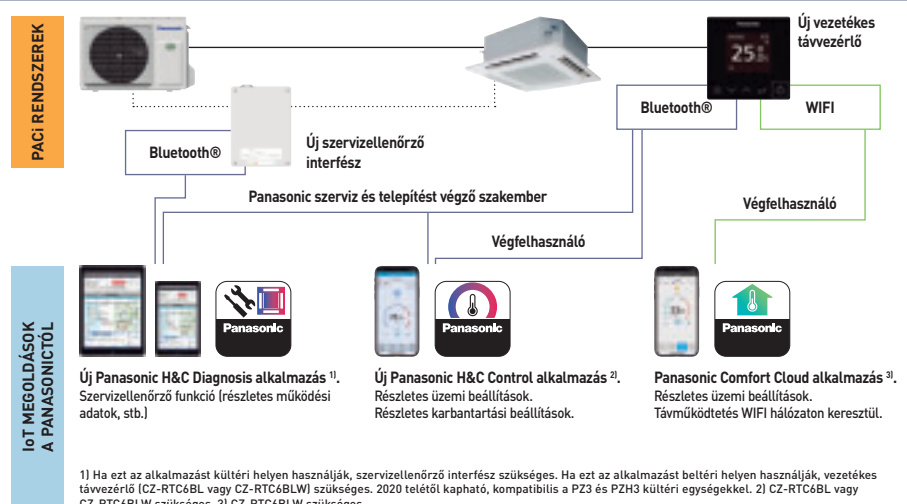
PACi RENDSZEREK

Új vezetékes távvezérlő

25.5

Bluetooth®

WIFI

Bluetooth®

Új szervizellenőrző interfész

Panasonic szerviz és telepítést végző szakember

Végfelhasználó

Végfelhasználó

IoT MEGOLDÁSOK A PANASONICTÓL

Panasonic

Panasonic

Panasonic

Új Panasonic H&C Diagnosis alkalmazás $^{1)}$.
Szervizellenőrző funkció (részletes működési adatok, stb.)

Új Panasonic H&C Control alkalmazás $^{2)}$.
Részletes üzemi beállítások.
Részletes karbantartási beállítások.

Panasonic Comfort Cloud alkalmazás $^{3)}$.
Részletes üzemi beállítások.
Távműködtetés WIFI hálózaton keresztül.

1) Ha ezt az alkalmazást kültéri helyen használják, szervizellenőrző interfész szükséges. Ha ezt az alkalmazást beltéri helyen használják, vezetékes távvezérlő (CZ-RTC6BL vagy CZ-RTC6BLW) szükséges. 2020 telétől kapható, kompatibilis a PZ3 és PZH3 kültéri egységekkel. 2) CZ-RTC6BL vagy CZ-RTC6BLW szükséges. 3) CZ-RTC6BLW szükséges.